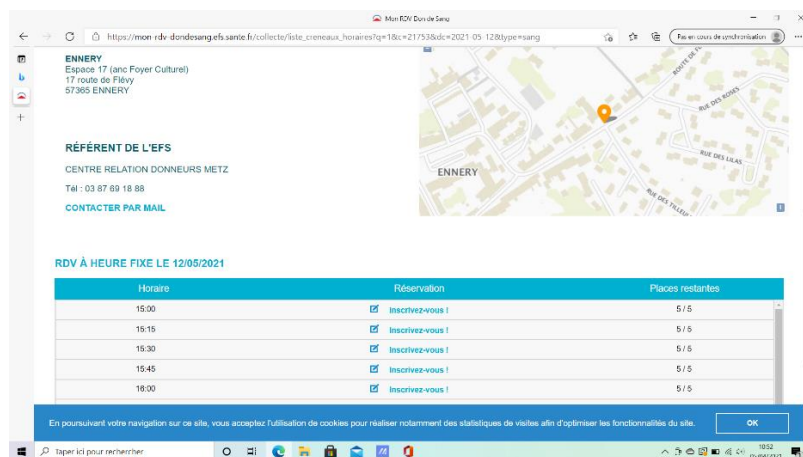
Mon RDV Don de Sang

https://mon-rdv-dondesang.efs.sante.fr/collecte/liste_creneaux_horaires?q=1&c=21753&dc=2021-05-12&type=sang

Pas en cours de synchronisation

ENNERY
Espace 17 (anc Foyer Culturel)
17 route de Flévy
57365 ENNERY

RÉFÉRENT DE L'EFS

CENTRE RELATION DONNEURS METZ

Tél : 03 87 69 18 88

CONTACTER PAR MAIL

ROUTE DE F
RUE DES ROSES
RUE DES LILAS
ENNERY
RUE DES TILLEU

RDV À HEURE FIXE LE 12/05/2021

| Horaire | Réservation | Places restantes |
|---|---|---|
| 15:00 | Inscrivez-vous ! | 5 / 5 |
| 15:15 | Inscrivez-vous ! | 5 / 5 |
| 15:30 | Inscrivez-vous ! | 5 / 5 |
| 15:45 | Inscrivez-vous ! | 5 / 5 |
| 16:00 | Inscrivez-vous ! | 5 / 5 |

En poursuivant votre navigation sur ce site, vous acceptez l'utilisation de cookies pour réaliser notamment des statistiques de visites afin d'optimiser les fonctionnalités du site.

OK

Taper ici pour rechercher

10:52
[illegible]